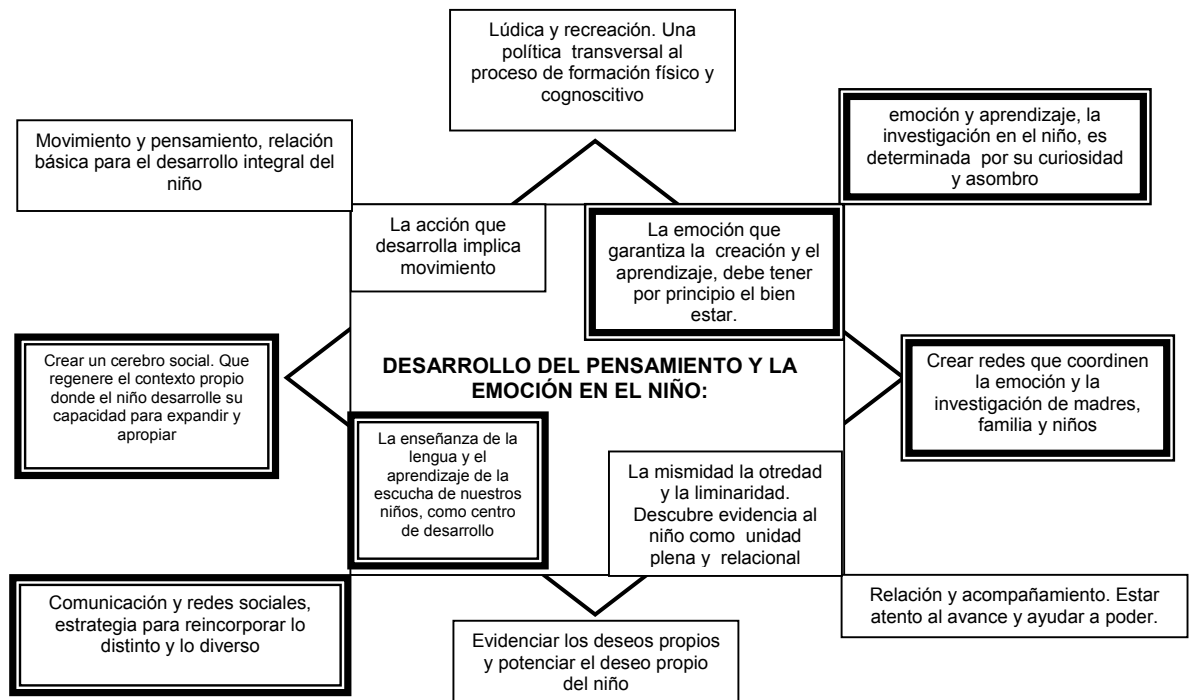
Lúdica y recreación. Una política transversal al proceso de formación físico y cognoscitivo

Movimiento y pensamiento, relación básica para el desarrollo integral del niño

emoción y aprendizaje, la investigación en el niño, es determinada por su curiosidad y asombro

La acción que desarrolla implica movimiento

La emoción que garantiza la creación y el aprendizaje, debe tener por principio el bien estar.

Crear un cerebro social. Que regenere el contexto propio donde el niño desarrolle su capacidad para expandir y apropiar

DESARROLLO DEL PENSAMIENTO Y LA EMOCIÓN EN EL NIÑO:

Crear redes que coordinen la emoción y la investigación de madres, familia y niños

La enseñanza de la lengua y el aprendizaje de la escucha de nuestros niños, como centro de desarrollo

La mismidad la otredad y la liminaridad. Descubre evidencia al niño como unidad plena y relacional

Comunicación y redes sociales, estrategia para reincorporar lo distinto y lo diverso

Relación y acompañamiento. Estar atento al avance y ayudar a poder.

Evidenciar los deseos propios y potenciar el deseo propio del niño